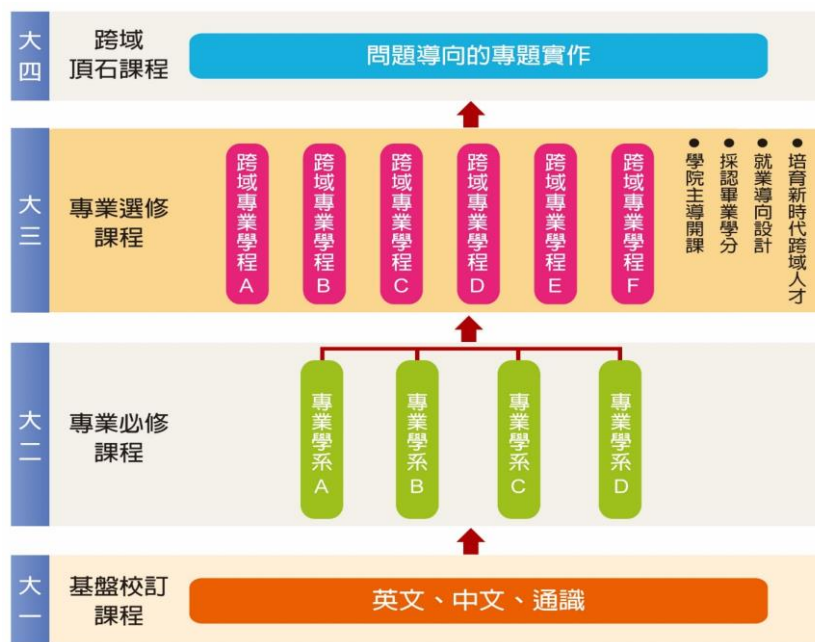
大四 跨域頂石課程

問題導向的專題實作

大三 專業選修課程

跨域專業學程A
跨域專業學程B
跨域專業學程C
跨域專業學程D
跨域專業學程E
跨域專業學程F

• 培育新時代跨域人才
• 就業導向設計
• 採認畢業學分
• 學院主導開課

大二 專業必修課程

專業學系A
專業學系B
專業學系C
專業學系D

大一 基盤校訂課程

英文、中文、通識